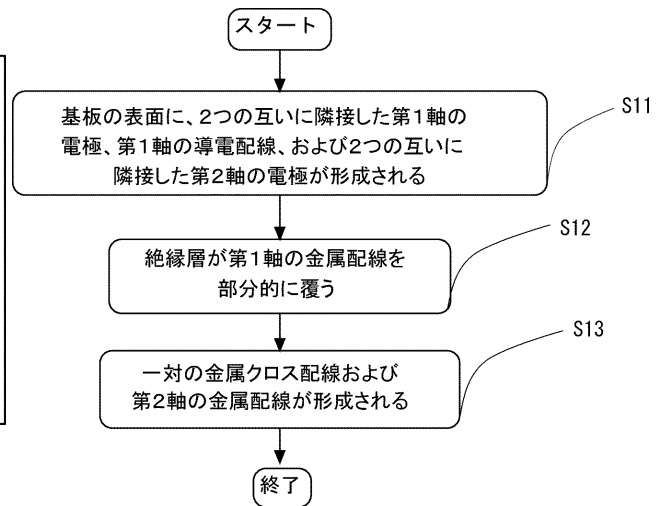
スタート

基板の表面に、2つの互いに隣接した第1軸の電極、第1軸の導電配線、および2つの互いに隣接した第2軸の電極が形成される

S11

絶縁層が第1軸の金属配線を部分的に覆う

S12

一対の金属クロス配線および第2軸の金属配線が形成される

S13

終了